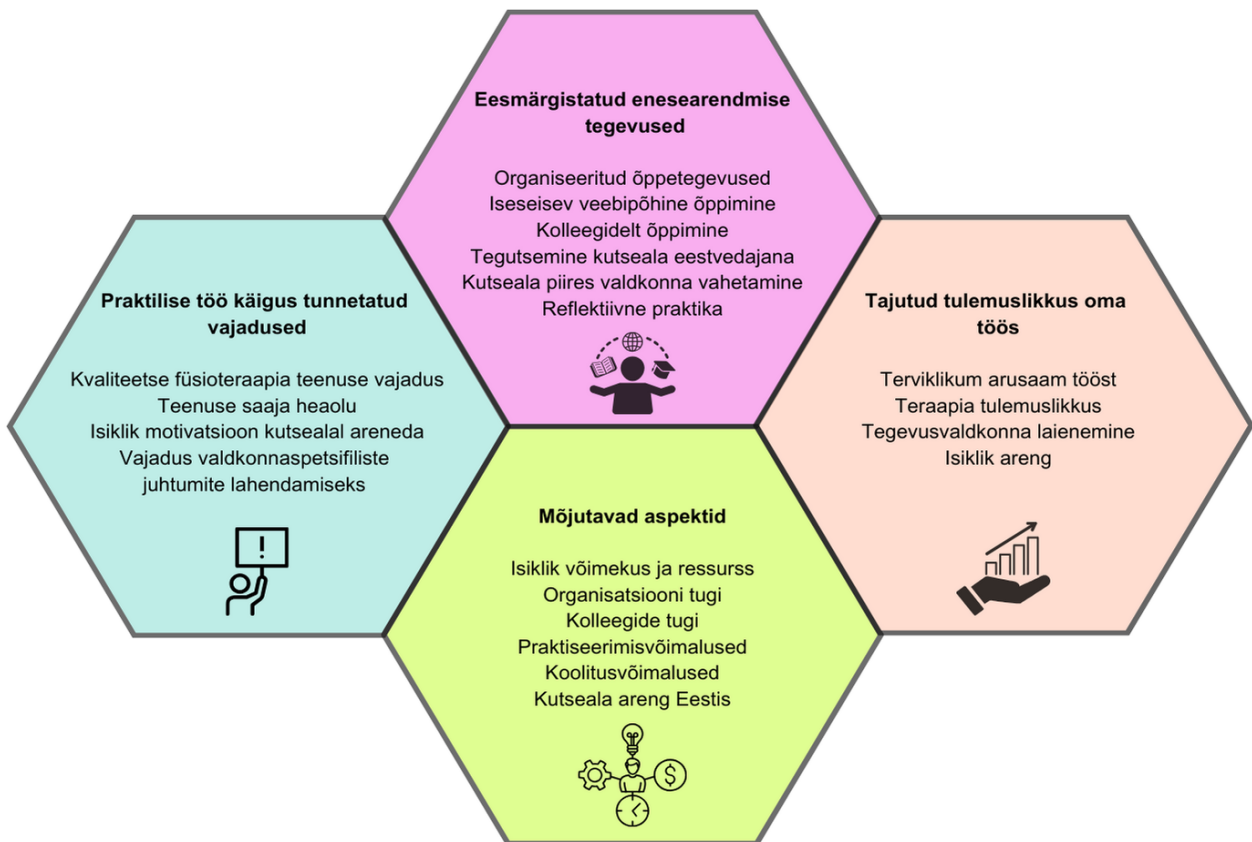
**Eesmärgistatud enesearendmise tegevused**

Organiseeritud õppetegevused
Iseseisev veebipõhine õppimine
Kolleegidelt õppimine
Tegutsemine kutseala eestvedajana
Kutseala piires valdkonna vahetamine
Reflektiivne praktika

**Praktilise töö käigus tunnetatud vajadused**

Kvaliteetse füsioteraapia teenuse vajadus
Teenuse saaja heaolu
Isiklik motivatsioon kutsealal areneda
Vajadus valdkonnaspetsifiliste juhtumite lahendamiseks

!

**Tajutud tulemuslikkus oma töös**

Terviklikum arusaam tööst
Teraapia tulemuslikkus
Tegevusvaldkonna laienemine
Isiklik areng

**Mõjutavad aspektid**

Isiklik võimekus ja ressurss
Organisatsiooni tugi
Kolleegide tugi
Praktiseerimisvõimalused
Koolitusvõimalused
Kutseala areng Eestis